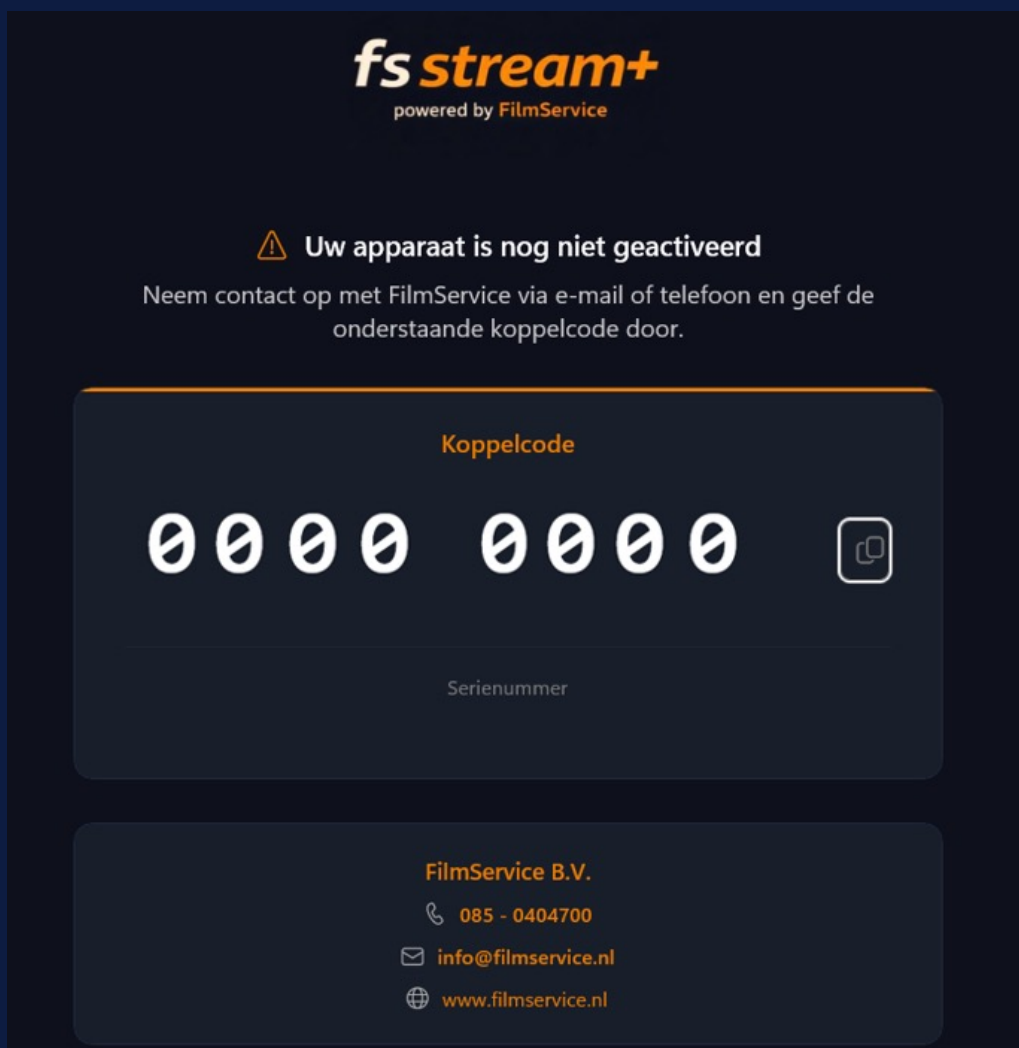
fs stream+
powered by FilmService

Uw apparaat is nog niet geactiveerd

Neem contact op met FilmService via e-mail of telefoon en geef de onderstaande koppelcode door.

Koppelcode

0000 0000

Serienummer

FilmService B.V.

085 - 0404700

info@filmservice.nl

www.filmservice.nl